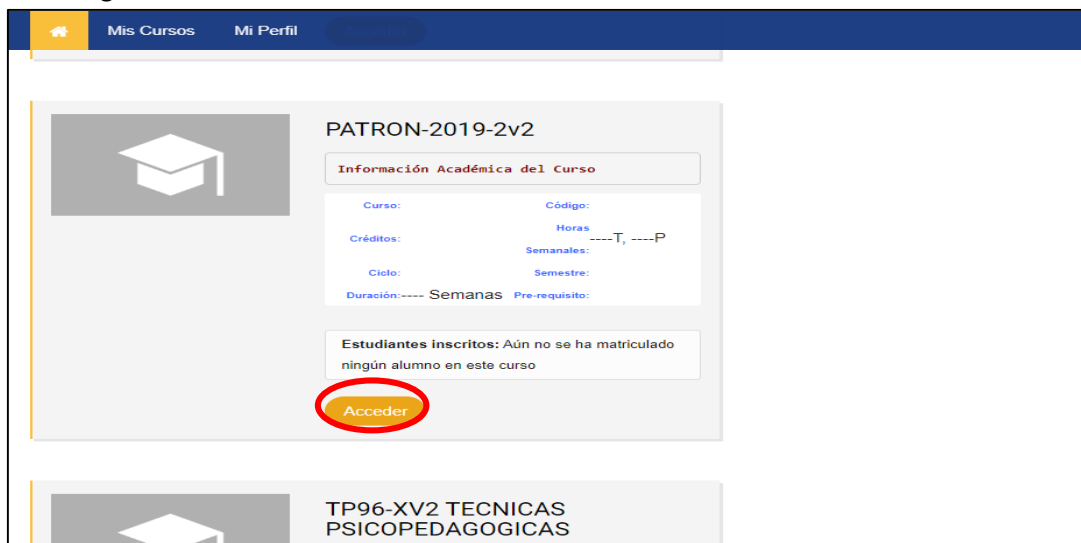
Mis Cursos Mi Perfil

PATRON-2019-2v2

Información Académica del Curso

| Curso: | | Código: | |
|---|---|---|---|
| Créditos: | | Horas Semanales: | ----T, ----P |
| Ciclo: | | Semestre: | |
| Duración: | ---- Semanas | Pre-requisito: | |

Estudiantes inscritos: Aún no se ha matriculado ningún alumno en este curso

Acceder

TP96-XV2 TECNICAS PSICOPEDAGOGICAS